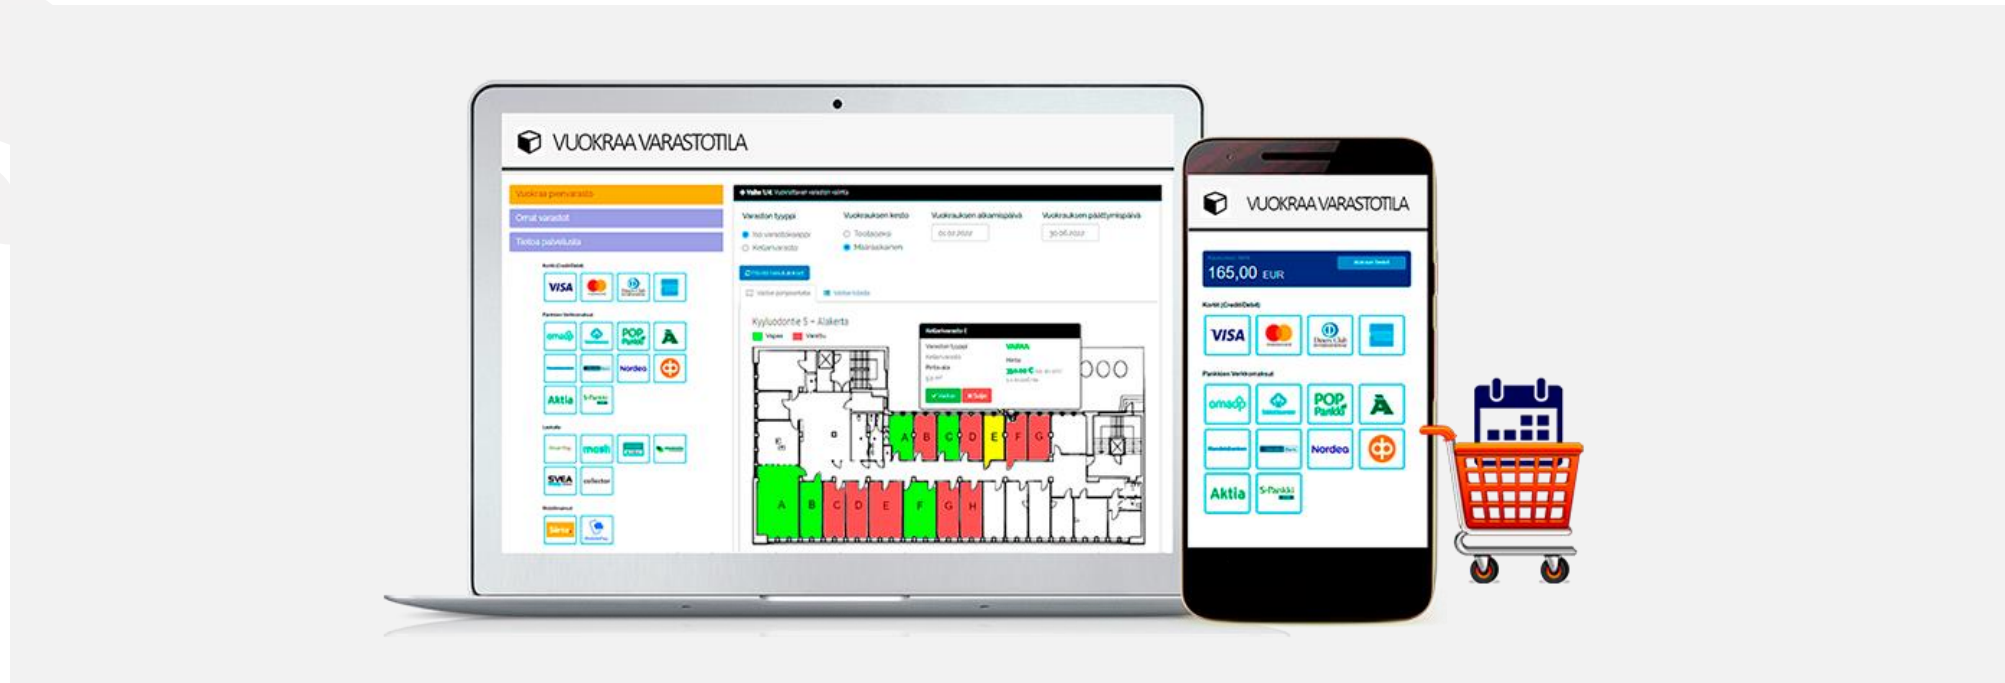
VUOKRAA VARASTOTILA

Vuokraa pienvarasto
Omat varastot
Tietoa palvelusta

Kortit (Credit/Debit)
VISA

Pankkien Verkkomaksut
omaSp
POP Pankki
Nordea
Aktia
S-Pankki

mash
SVEA
collector

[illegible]

Varaston tyyppi
Vuokrauksen kesto
Vuokrauksen alkamispäivä
Vuokrauksen päättymispäivä

Kyyluodontie 5 - Alakerta

A B C D E F G
A B C D E F G H

VAPAA

VUOKRAA VARASTOTILA

165,00 EUR

Kortit (Credit/Debit)
VISA

Pankkien Verkkomaksut
omaSp
POP Pankki
Nordea
Aktia
S-Pankki